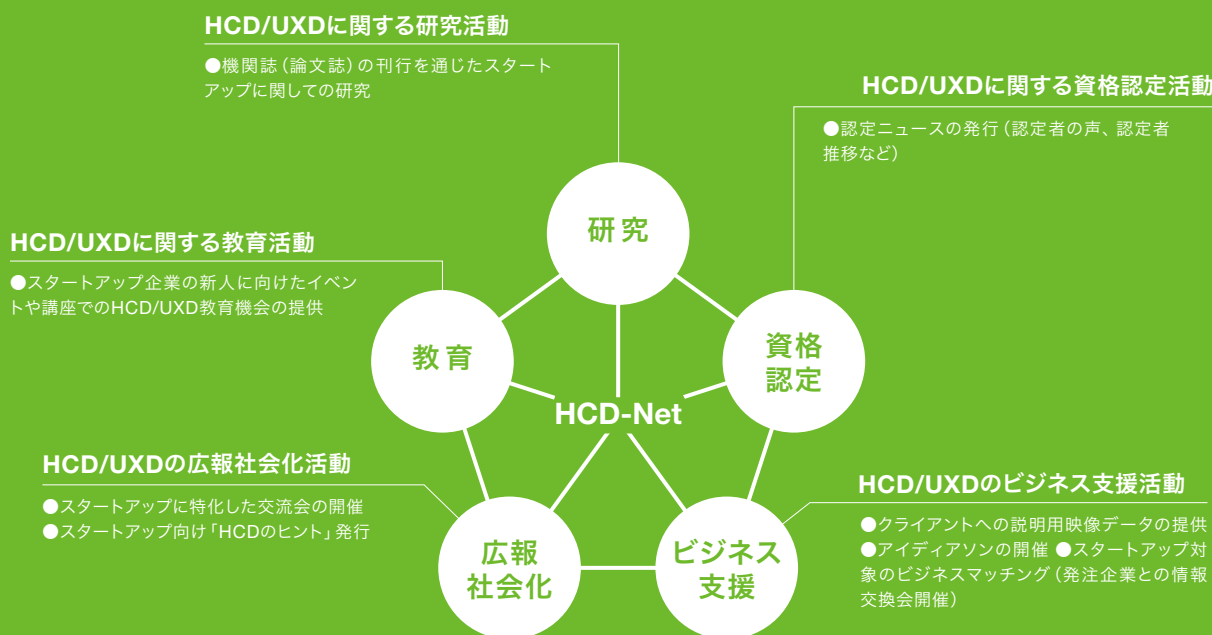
HCD/UXDに関する研究活動

●機関誌（論文誌）の刊行を通じたスタートアップに関しての研究

HCD/UXDに関する資格認定活動

●認定ニュースの発行（認定者の声、認定者推移など）

HCD/UXDに関する教育活動

●スタートアップ企業の新人に向けたイベントや講座でのHCD/UXD教育機会の提供

研究

教育

資格認定

HCD-Net

HCD/UXDの広報社会化活動

●スタートアップに特化した交流会の開催
●スタートアップ向け「HCDのヒント」発行

HCD/UXDのビジネス支援活動

●クライアントへの説明用映像データの提供 ●アイディアソンの開催 ●スタートアップ対象のビジネスマッチング（発注企業との情報交換会開催）

広報社会化

ビジネス支援